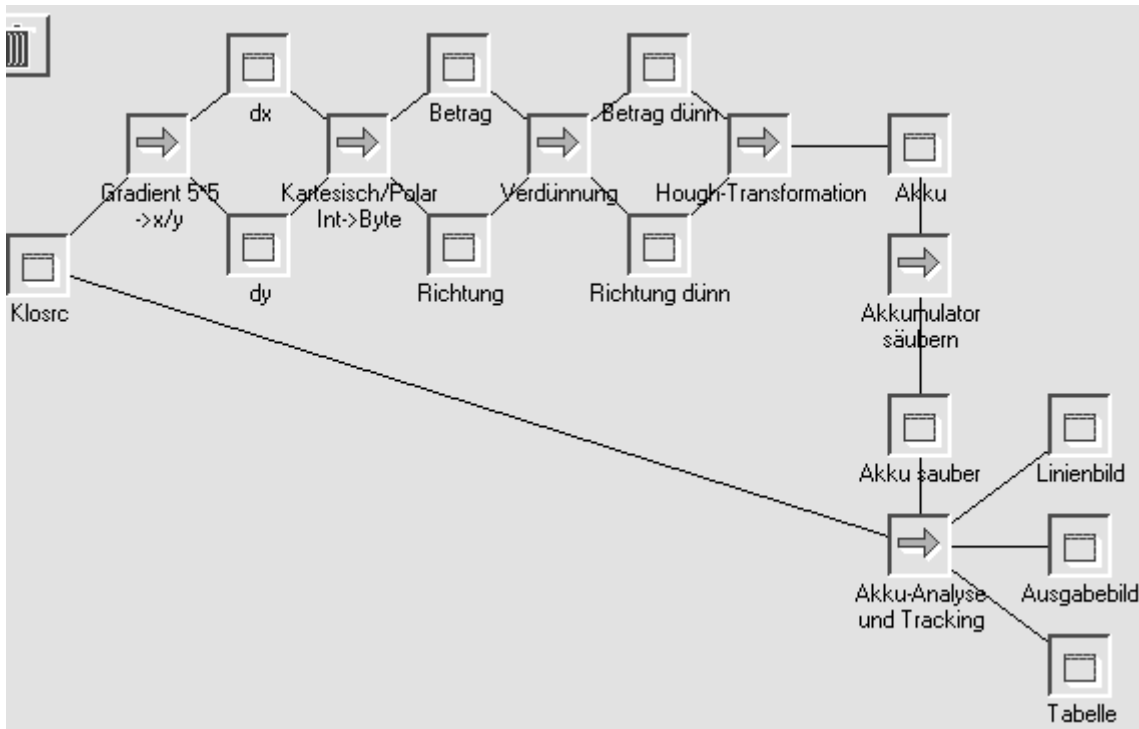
dx

Betrag

Betrag dünn

Gradient 5*5
->x/y

Kartesisch/Polar
Int->Byte

Verdünnung

Hough-Transformation

Akku

dy

Richtung

Richtung dünn

Klosrc

Akkumulator
säubern

Akku sauber

Linienbild

Akku-Analyse
und Tracking

Ausgabebild

Tabelle